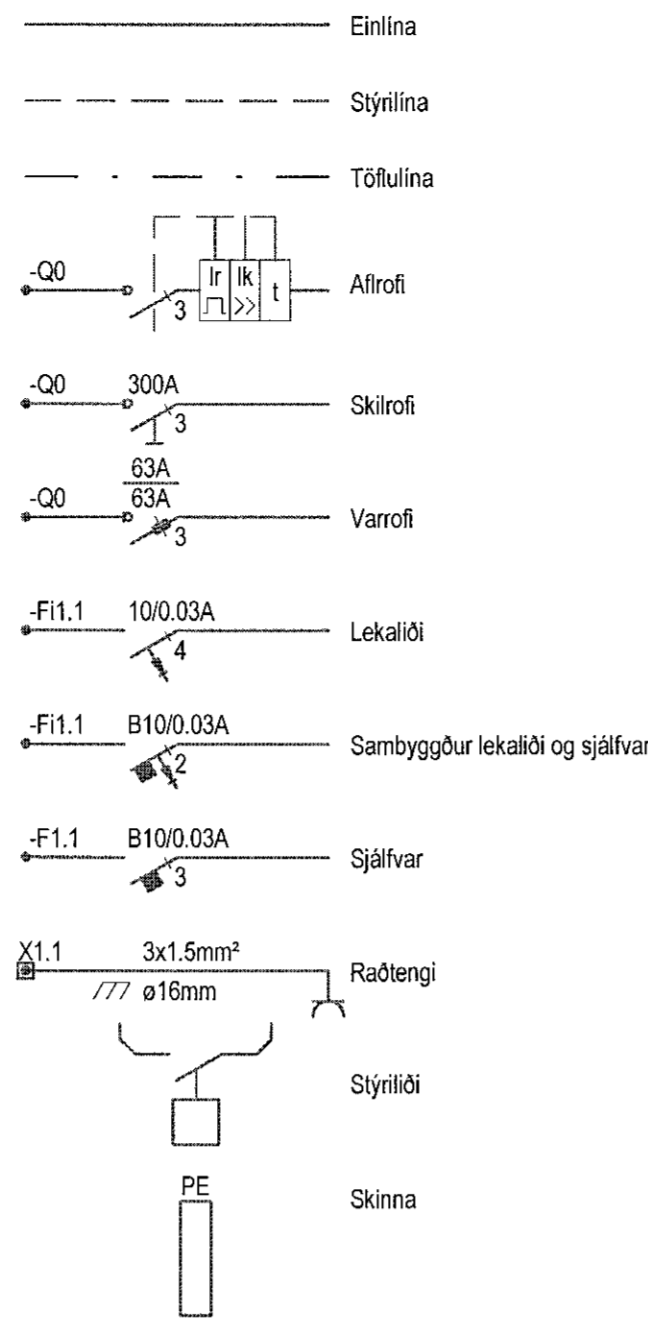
Einlína

Stýrilína

Töflulína

-Q0

Ir

Ik

>>

t

3

Aflrofi

-Q0 300A

3

Skilrofi

63A

-Q0 63A

3

Varrofi

-Fi1.1 10/0.03A

4

Lekaliði

-Fi1.1 B10/0.03A

2

Sambyggður lekaliði og sjálfvar

-F1.1 B10/0.03A

3

Sjálfvar

X1.1 3x1.5mm²

/// ø16mm

Raðtengi

Stýriliði

PE

Skinna